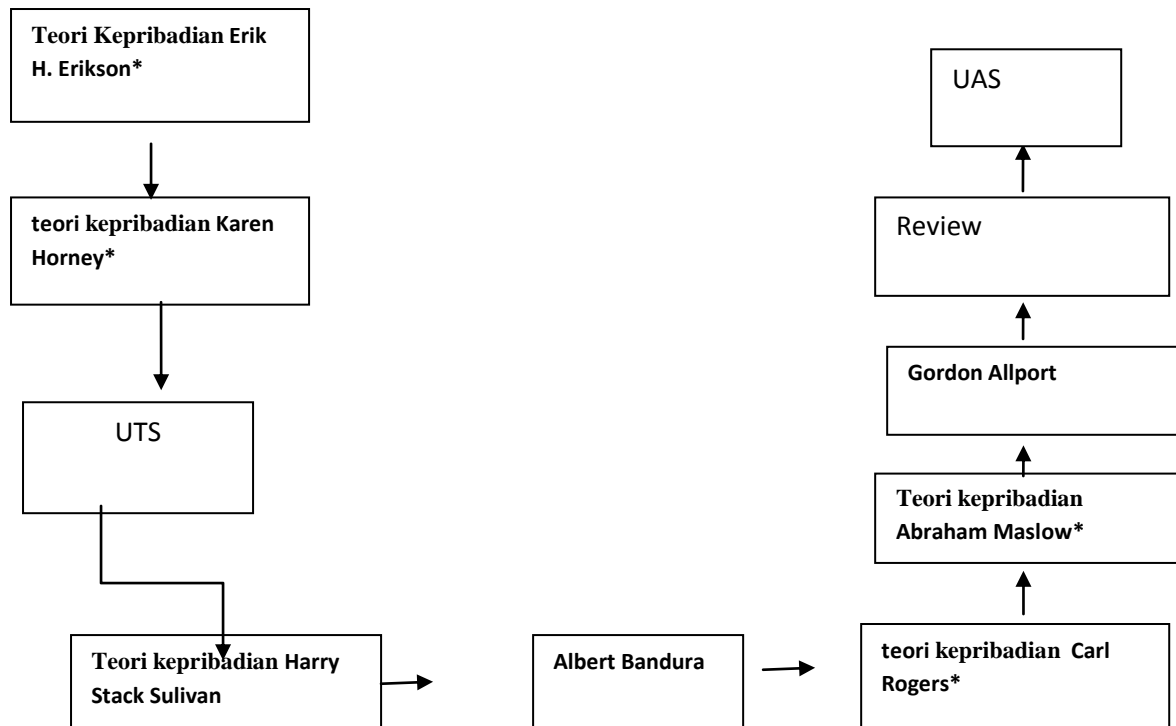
Teori Kepribadian Erik H. Erikson*

teori kepribadian Karen Horney*

UTS

Teori kepribadian Harry Stack Sulivan

Albert Bandura

teori kepribadian Carl Rogers*

Teori kepribadian Abraham Maslow*

Gordon Allport

Review

UAS